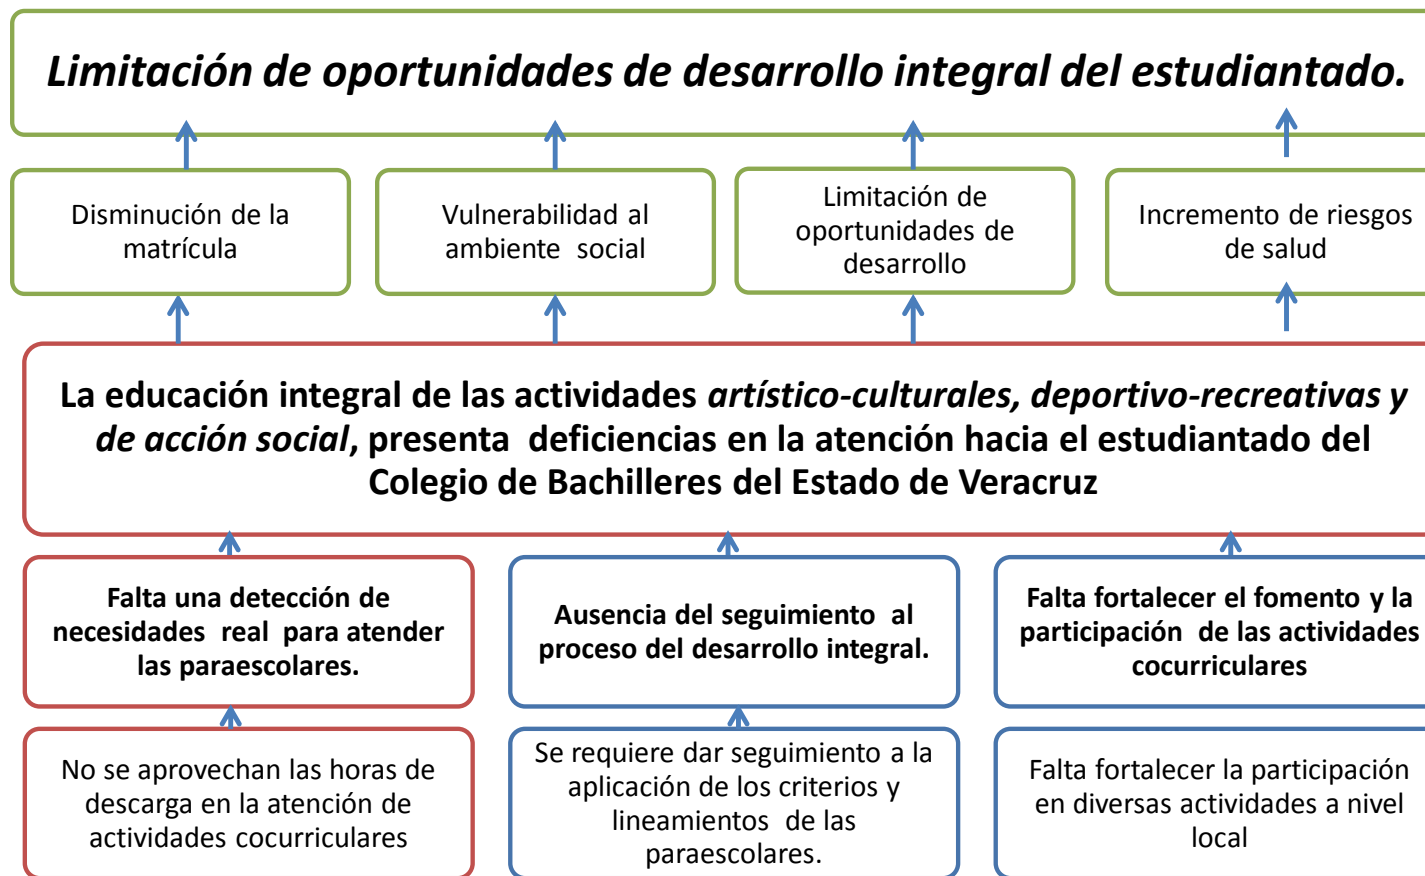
Limitación de oportunidades de desarrollo integral del estudiantado.

Disminución de la matrícula

Vulnerabilidad al ambiente social

Limitación de oportunidades de desarrollo

Incremento de riesgos de salud

La educación integral de las actividades artístico-culturales, deportivo-recreativas y de acción social, presenta deficiencias en la atención hacia el estudiantado del Colegio de Bachilleres del Estado de Veracruz

Falta una detección de necesidades real para atender las paraescolares.

Ausencia del seguimiento al proceso del desarrollo integral.

Falta fortalecer el fomento y la participación de las actividades cocurriculares

No se aprovechan las horas de descarga en la atención de actividades cocurriculares

Se requiere dar seguimiento a la aplicación de los criterios y lineamientos de las paraescolares.

Falta fortalecer la participación en diversas actividades a nivel local